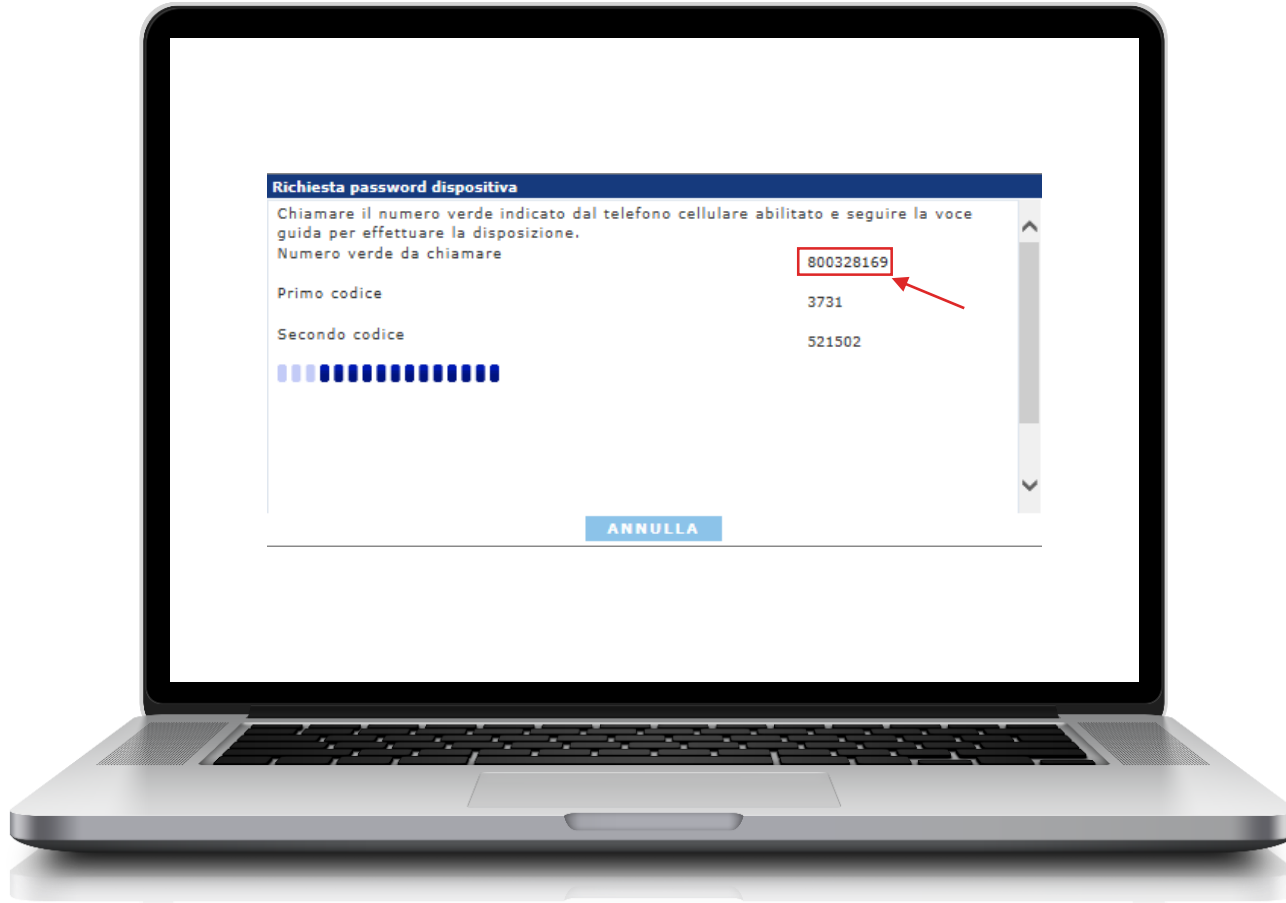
Richiesta password dispositiva

Chiamare il numero verde indicato dal telefono cellulare abilitato e seguire la voce guida per effettuare la disposizione.

Numero verde da chiamare 800328169

Primo codice 3731

Secondo codice 521502

ANNULLA